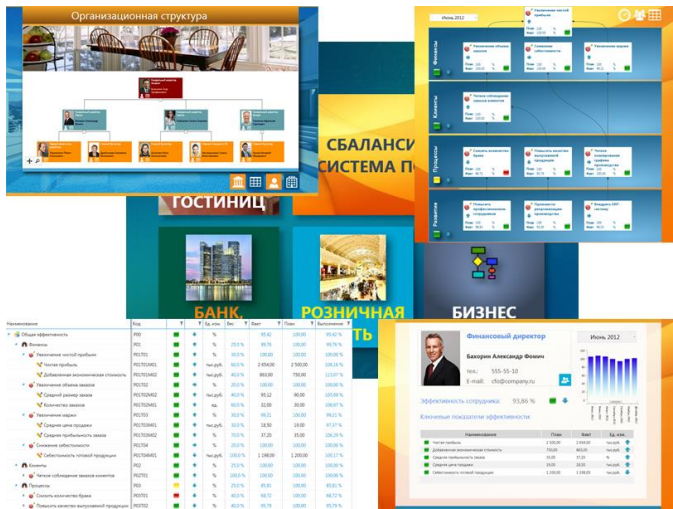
Организационная структура

Июнь 2012

Финансы

Клиенты

Процессы

Развитие

СБАЛАНСИ
СИСТЕМА П

ГОСТИНИЦ

БАНК,

РОЗНИЧНАЯ
ТЬ

БИЗНЕС

| Наименование | Код | | | Ед. изм. | Вес | Факт | План | Выполнение |
|---|---|---|---|---|---|---|---|---|
| Общая эффективность | P00 | | | % | | 95,82 | 100,00 | 95,82 % |
| Финансы | P01 | | | % | 25,0 % | 99,76 | 100,00 | 99,76 % |
| Увеличение чистой прибыли | P01T01 | | | % | 30,0 % | 100,00 | 100,00 | 100,00 % |
| Чистая прибыль | P01T01K01 | | | тыс.руб. | 60,0 % | 2 654,00 | 2 500,00 | 106,16 % |
| Добавленная экономическая стоимость | P01T01K02 | | | тыс.руб. | 40,0 % | 863,00 | 730,00 | 117,07 % |
| Увеличение объема заказов | P01T02 | | | % | 20,0 % | 100,00 | 100,00 | 100,00 % |
| Средний размер заказа | P01T02K01 | | | тыс.руб. | 60,0 % | 2,63 | 2,50 | 105,09 % |
| Количество заказов | P01T02K02 | | | шт. | 40,0 % | 32,00 | 30,00 | 106,67 % |
| Увеличение маржи | P01T03 | | | % | 30,0 % | 99,21 | 100,00 | 99,21 % |
| Средняя цена продажи | P01T03K01 | | | тыс.руб. | 30,0 % | 18,50 | 19,00 | 97,37 % |
| Средняя прибыльность заказа | P01T03K02 | | | % | 70,0 % | 37,20 | 35,00 | 106,29 % |
| Снижение себестоимости | P01T04 | | | % | 20,0 % | 100,00 | 100,00 | 100,00 % |
| Себестоимость готовой продукции | P01T04K01 | | | тыс.руб. | 100,0 % | 1 198,00 | 1 200,00 | 100,17 % |
| Клиенты | P02 | | | % | 25,0 % | 100,00 | 100,00 | 100,00 % |
| Четкое соблюдение заказов клиентов | P02T01 | | | % | 100,0 % | 100,00 | 100,00 | 100,00 % |
| Процессы | P03 | | | % | 25,0 % | 85,81 | 100,00 | 85,81 % |
| Снизить количество брака | P03T01 | | | % | 40,0 % | 68,72 | 100,00 | 68,72 % |
| Повысить качество выпускаемой продукции | P03T02 | | | % | 40,0 % | 95,79 | 100,00 | 95,79 % |

Финансовый директор
Июнь 2012
Бахорин Александр Фомич
тел.: 555-55-10
E-mail: cfo@company.ru
Эффективность сотрудника: 93,86 %
Ключевые показатели эффективности

| Наименование | План | Факт | Ед. изм. |
|---|---|---|---|
| Чистая прибыль | 2 500,00 | 2 654,00 | тыс.руб. |
| Добавленная экономическая стоимость | 730,00 | 863,00 | тыс.руб. |
| Средняя прибыльность заказа | 35,00 | 37,20 | % |
| Средняя цена продажи | 19,00 | 18,50 | тыс.руб. |
| Себестоимость готовой продукции | 1 200,00 | 1 198,00 | тыс.руб. |